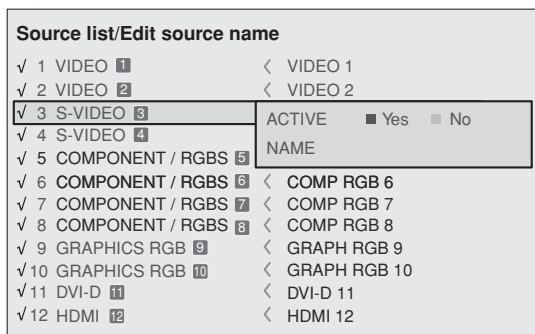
Source list/Edit source name

√ 1 VIDEO 1 〈 VIDEO 1
√ 2 VIDEO 2 〈 VIDEO 2
√ 3 S-VIDEO 3
√ 4 S-VIDEO 4
√ 5 COMPONENT / RGBS 5
√ 6 COMPONENT / RGBS 6 〈 COMP RGB 6
√ 7 COMPONENT / RGBS 7 〈 COMP RGB 7
√ 8 COMPONENT / RGBS 8 〈 COMP RGB 8
√ 9 GRAPHICS RGB 9 〈 GRAPH RGB 9
√10 GRAPHICS RGB 10 〈 GRAPH RGB 10
√11 DVI-D 11 〈 DVI-D 11
√12 HDMI 12 〈 HDMI 12

ACTIVE ■ Yes ■ No
NAME